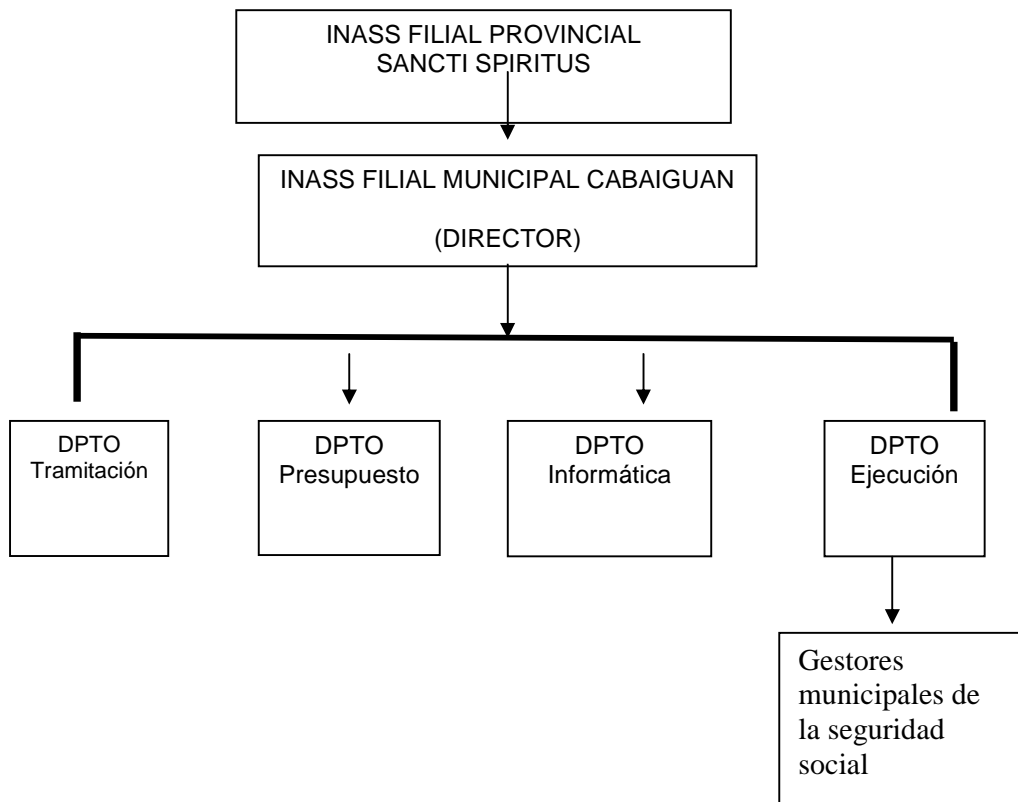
INASS FILIAL PROVINCIAL
SANCTI SPIRITUS

INASS FILIAL MUNICIPAL CABAIGUAN

(DIRECTOR)

DPTO
Tramitación

DPTO
Presupuesto

DPTO
Informática

DPTO
Ejecución

Gestores municipales de la seguridad social